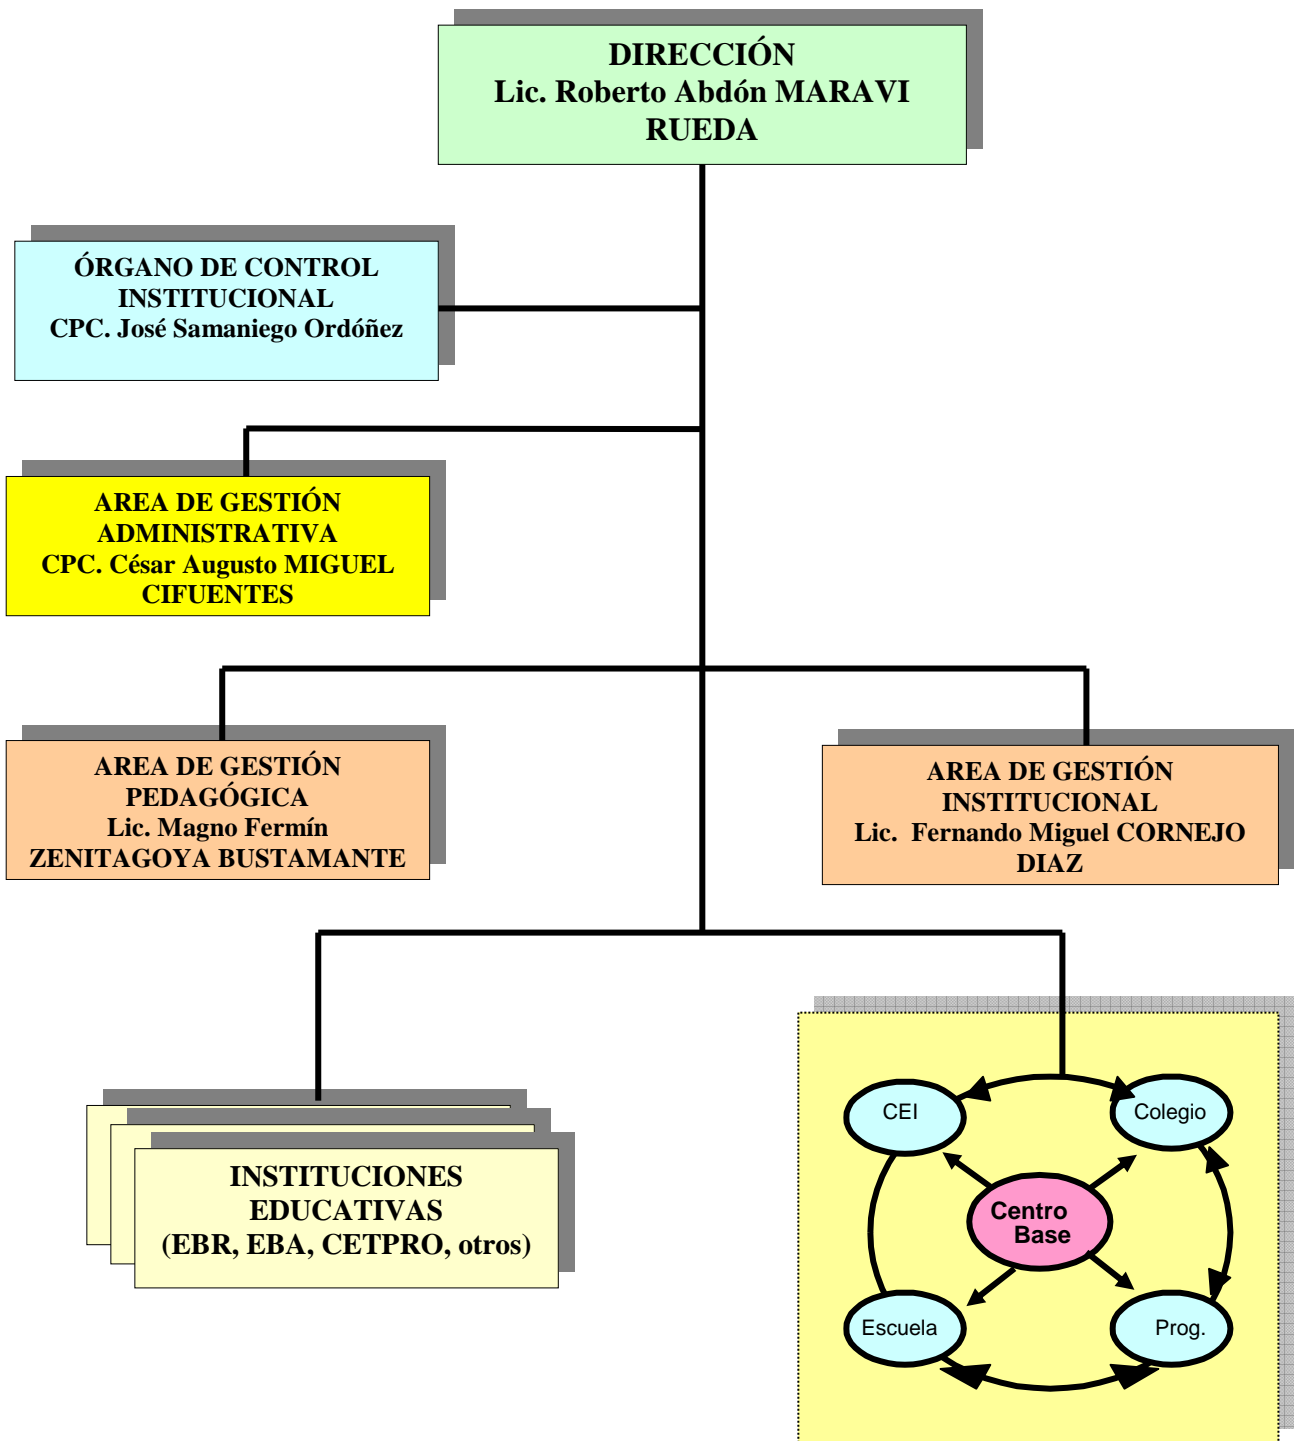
DIRECCIÓN
Lic. Roberto Abdón MARAVI RUEDA

ÓRGANO DE CONTROL INSTITUCIONAL
CPC. José Samaniego Ordóñez

AREA DE GESTIÓN ADMINISTRATIVA
CPC. César Augusto MIGUEL CIFUENTES

AREA DE GESTIÓN PEDAGÓGICA
Lic. Magno Fermín ZENITAGOYA BUSTAMANTE

AREA DE GESTIÓN INSTITUCIONAL
Lic. Fernando Miguel CORNEJO DIAZ

INSTITUCIONES EDUCATIVAS
(EBR, EBA, CETPRO, otros)

CEI
Colegio
Centro Base
Escuela
Prog.